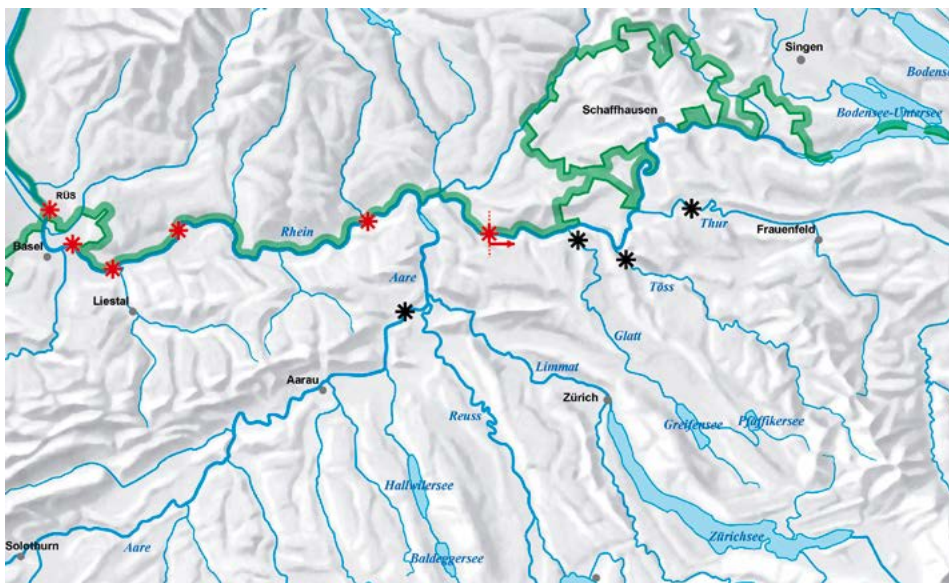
Singen
Bodensee
Schaffhausen
Bodensee-Untersee
RÜS
Basel
Rhein
Thur
Frauenfeld
Liestal
Aare
Töss
Glatt
Limmat
Aarau
Zürich
Reuss
Greifensee
Pfäffikersee
Hallwilersee
Baldeggersee
Zürichsee
Solothurn
Aare